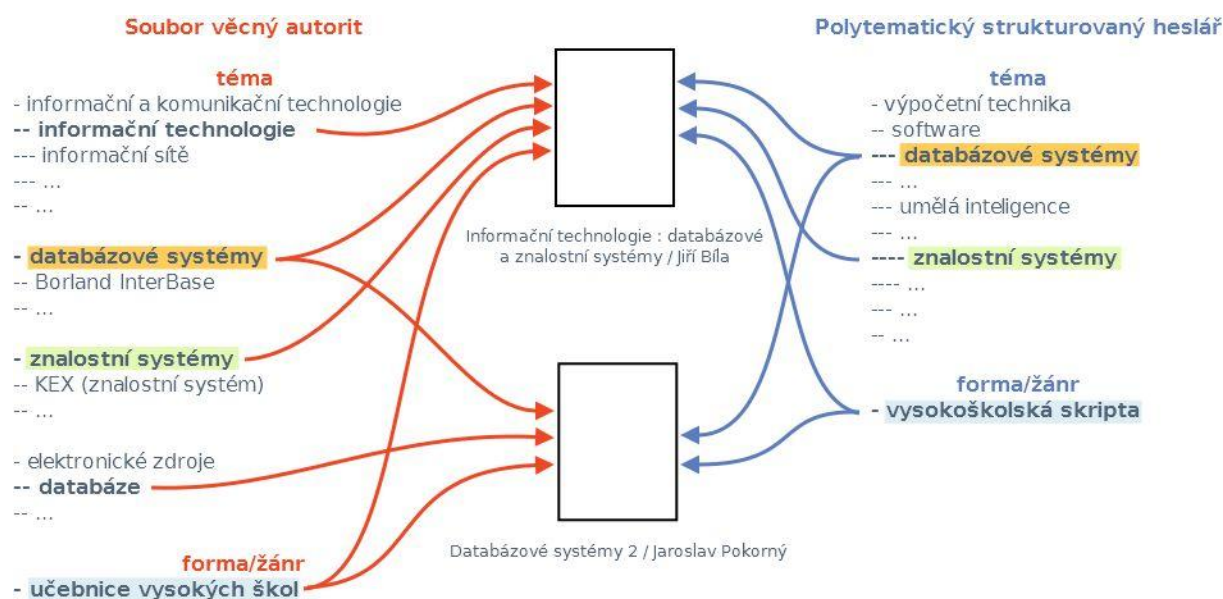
Soubor věcný autorit

téma
- informační a komunikační technologie
-- informační technologie
--- informační sítě
--- ...
-- ...

- databázové systémy
-- Borland InterBase
-- ...

- znalostní systémy
-- KEX (znalostní systém)
-- ...

- elektronické zdroje
-- databáze
-- ...

forma/žánr
- učebnice vysokých škol

Informační technologie : databázové a znalostní systémy / Jiří Bíla

Databázové systémy 2 / Jaroslav Pokorný

Polytematický strukturovaný heslář

téma
- výpočetní technika
-- software
--- databázové systémy
--- ...
--- umělá inteligence
--- ...
---- znalostní systémy
---- ...
--- ...
-- ...

forma/žánr
- vysokoškolská skripta